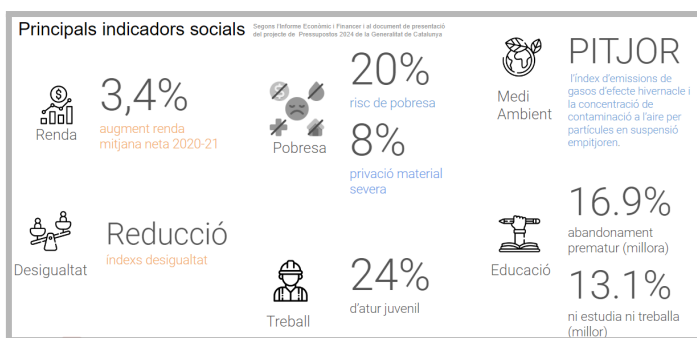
Principals indicadors socials

Segons l'Informe Econòmic i Financer i al document de presentació del projecte de Pressupostos 2024 de la Generalitat de Catalunya

Renda

3,4%

augment renda mitjana neta 2020-21

Pobresa

20%

risc de pobresa

8%

privació material severa

Medi Ambient

PITJOR

l'índex d'emissions de gasos d'efecte hivernacle i la concentració de contaminació a l'aire per partícules en suspensió empitjoren.

Desigualtat

Reducció

índexs desigualtat

Treball

24%

d'atur juvenil

Educació

16.9%

abandonament prematur (millora)

13.1%

ni estudia ni treballa (millor)